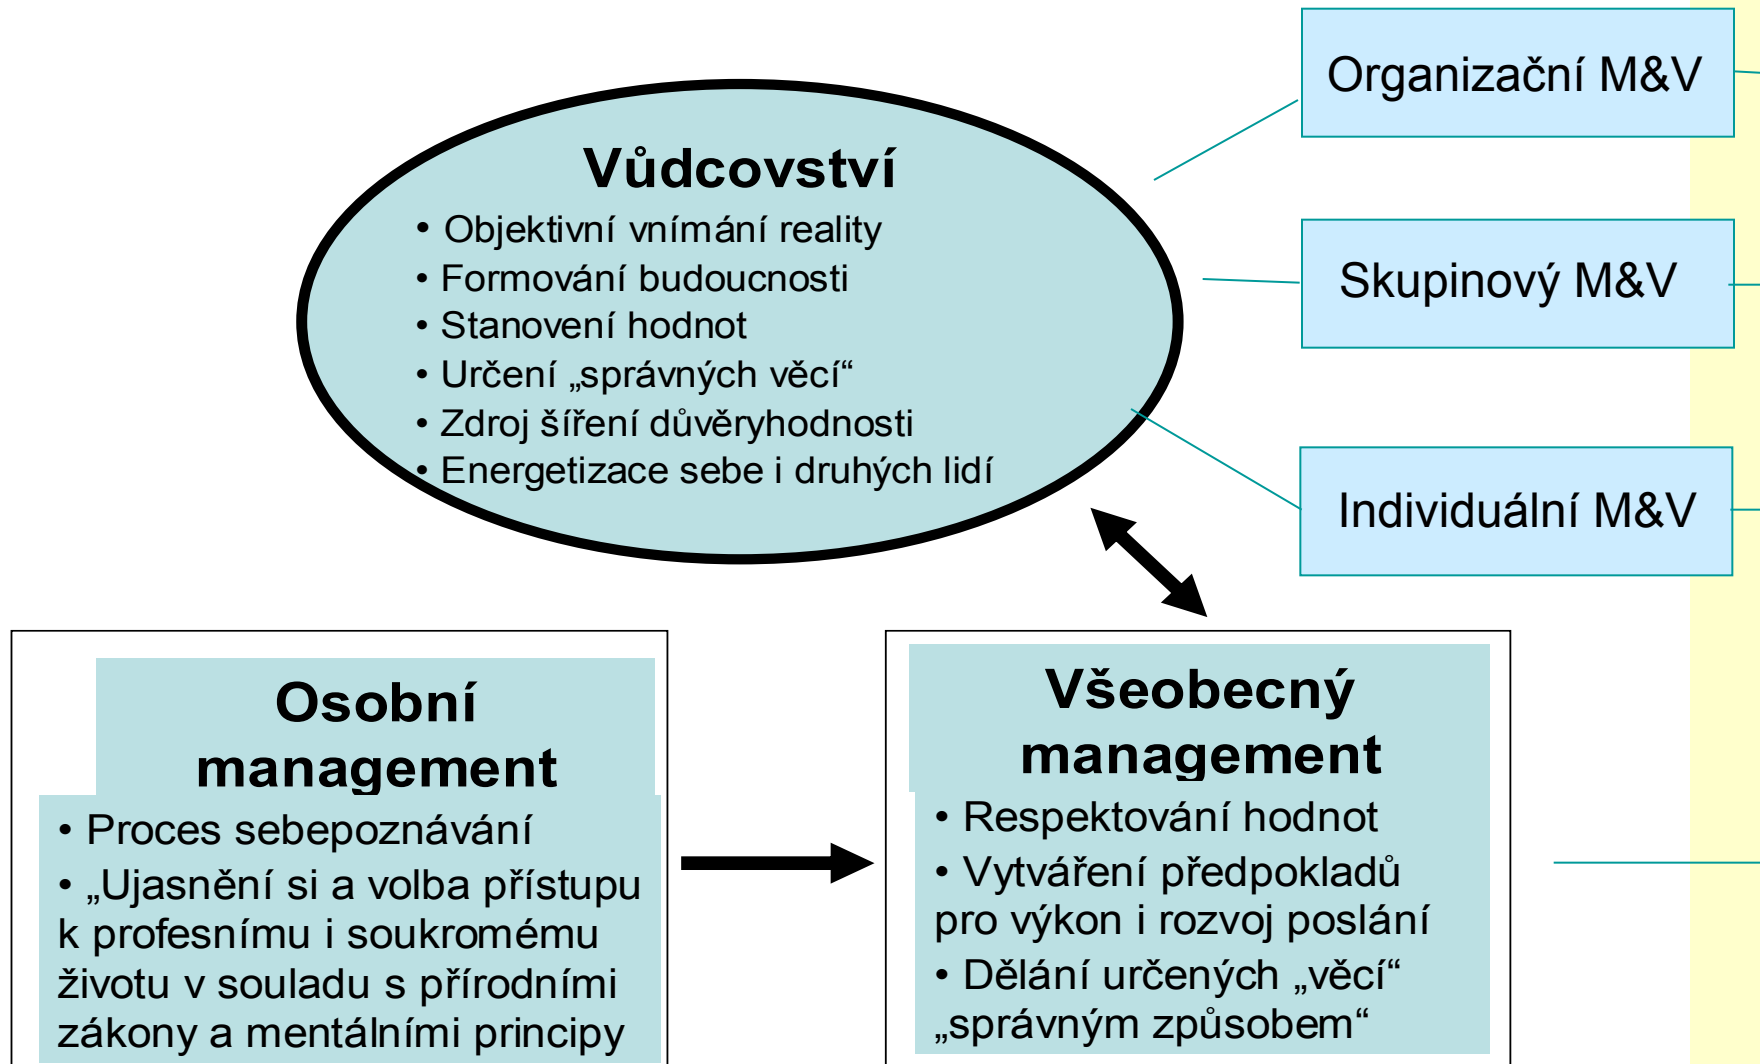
Vůdcovství

• Objektivní vnímání reality
• Formování budoucnosti
• Stanovení hodnot
• Určení „správných věcí“
• Zdroj šíření důvěryhodnosti
• Energetizace sebe i druhých lidí

Organizační M&V

Skupinový M&V

Individuální M&V

Osobní management

• Proces sebepoznávání
• „Ujasnění si a volba přístupu k profesnímu i soukromému životu v souladu s přírodními zákony a mentálními principy

Všeobecný management

• Respektování hodnot
• Vytváření předpokladů pro výkon i rozvoj poslání
• Dělání určených „věcí“ „správným způsobem“